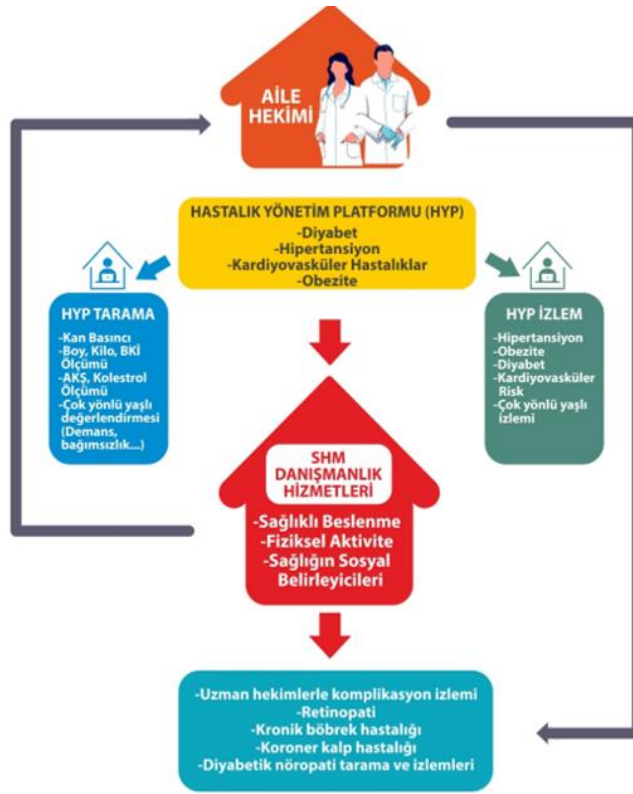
AİLE HEKİMİ

HASTALIK YÖNETİM PLATFORMU (HYP)
-Diyabet
-Hipertansiyon
-Kardiyovasküler Hastalıklar
-Obezite

HYP TARAMA
-Kan Basıncı
-Boy, Kilo, BKİ Ölçümü
-AKŞ, Kolestrol Ölçümü
-Çok yönlü yaşlı değerlendirmesi (Demans, bağımsızlık....)

HYP İZLEM
-Hipertansiyon
-Obezite
-Diyabet
-Kardiyovasküler Risk
-Çok yönlü yaşlı izlemi

SHM DANIŞMANLIK HİZMETLERİ
-Sağlıklı Beslenme
-Fiziksel Aktivite
-Sağlığın Sosyal Belirleyicileri

-Uzman hekimlerle komplikasyon izlemi
-Retinopati
-Kronik böbrek hastalığı
-Koroner kalp hastalığı
-Diyabetik nöropati tarama ve izlemleri